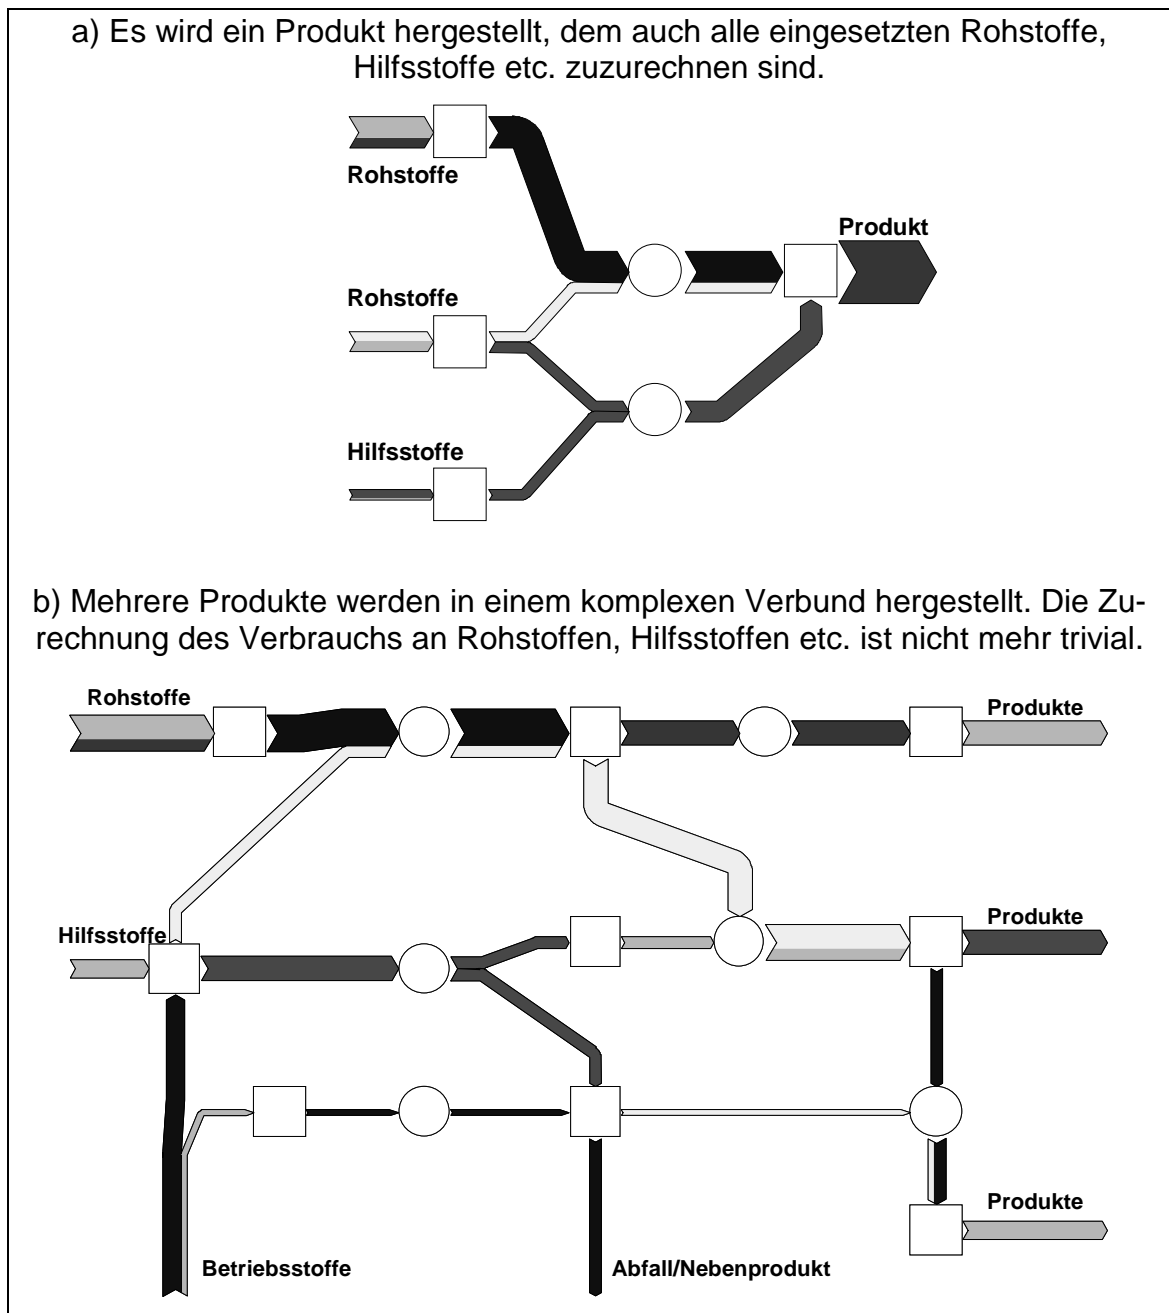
a) Es wird ein Produkt hergestellt, dem auch alle eingesetzten Rohstoffe, Hilfsstoffe etc. zuzurechnen sind.

Rohstoffe

Produkt

Rohstoffe

Hilfsstoffe

b) Mehrere Produkte werden in einem komplexen Verbund hergestellt. Die Zurechnung des Verbrauchs an Rohstoffen, Hilfsstoffen etc. ist nicht mehr trivial.

Rohstoffe

Produkte

Hilfsstoffe

Produkte

Produkte

Betriebsstoffe

Abfall/Nebenprodukt